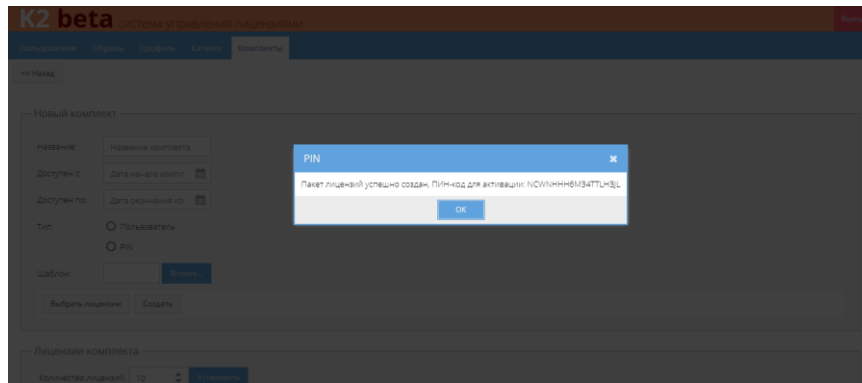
K2 beta система управления лицензиями

Вых

Пользователи Образы Профиль Каталог Комплекты

<< Назад

Новый комплект

Название: Название комплекта

Доступен с: Дата начала компл

Доступен по: Дата окончания ко

Тип: Пользователь

PIN

Шаблон: Вложе...

Выбрать лицензии Создать

PIN

Пакет лицензий успешно создан, ПИН-код для активации: NCWNHHH6M34TTLH3JL

OK

Лицензии комплекта

Количество лицензий: 10 Установить